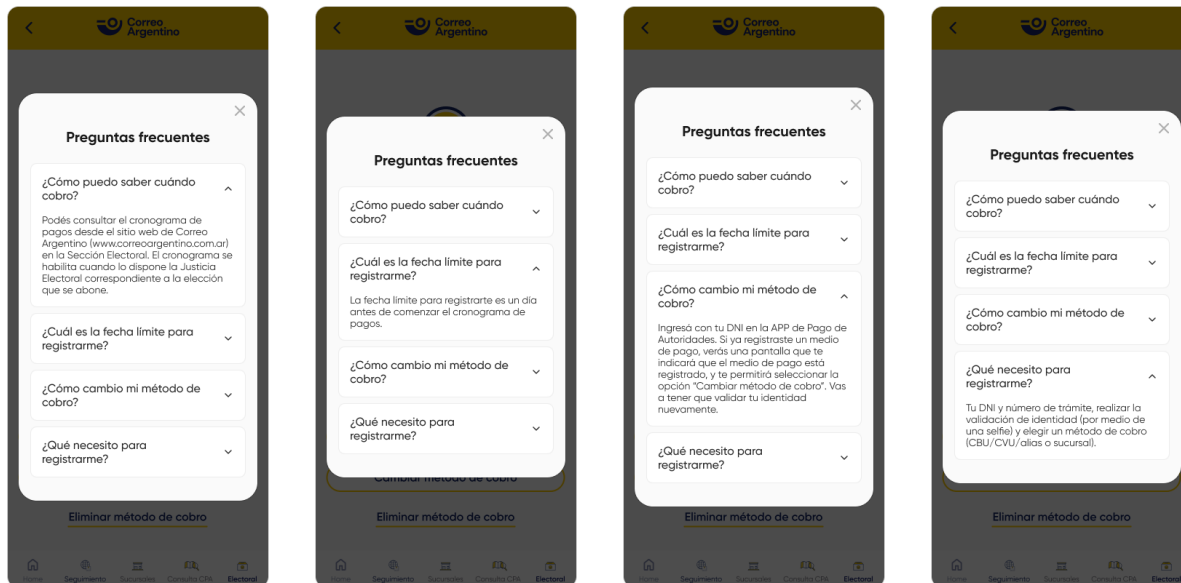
Correo Argentino

Preguntas frecuentes

¿Cómo puedo saber cuándo cobro?

Podés consultar el cronograma de pagos desde el sitio web de Correo Argentino (www.correoargentino.com.ar) en la Sección Electoral. El cronograma se habilita cuando lo dispone la Justicia Electoral correspondiente a la elección que se abone.

¿Cuál es la fecha límite para registrarme?

¿Cómo cambio mi método de cobro?

¿Qué necesito para registrarme?

Eliminar método de cobro

Home Seguimiento Sucursales Consulta CPA Electoral

Correo Argentino

Preguntas frecuentes

¿Cómo puedo saber cuándo cobro?

¿Cuál es la fecha límite para registrarme?

La fecha límite para registrarte es un día antes de comenzar el cronograma de pagos.

¿Cómo cambio mi método de cobro?

¿Qué necesito para registrarme?

Cambiar método de cobro

Eliminar método de cobro

Home Seguimiento Sucursales Consulta CPA Electoral

Correo Argentino

Preguntas frecuentes

¿Cómo puedo saber cuándo cobro?

¿Cuál es la fecha límite para registrarme?

¿Cómo cambio mi método de cobro?

Ingresá con tu DNI en la APP de Pago de Autoridades. Si ya registraste un medio de pago, verás una pantalla que te indicará que el medio de pago está registrado, y te permitirá seleccionar la opción "Cambiar método de cobro". Vas a tener que validar tu identidad nuevamente.

¿Qué necesito para registrarme?

Eliminar método de cobro

Home Seguimiento Sucursales Consulta CPA Electoral

Correo Argentino

Preguntas frecuentes

¿Cómo puedo saber cuándo cobro?

¿Cuál es la fecha límite para registrarme?

¿Cómo cambio mi método de cobro?

¿Qué necesito para registrarme?

Tu DNI y número de trámite, realizar la validación de identidad (por medio de una selfie) y elegir un método de cobro (CBU/CVU/alias o sucursal).

Eliminar método de cobro

Home Seguimiento Sucursales Consulta CPA Electoral